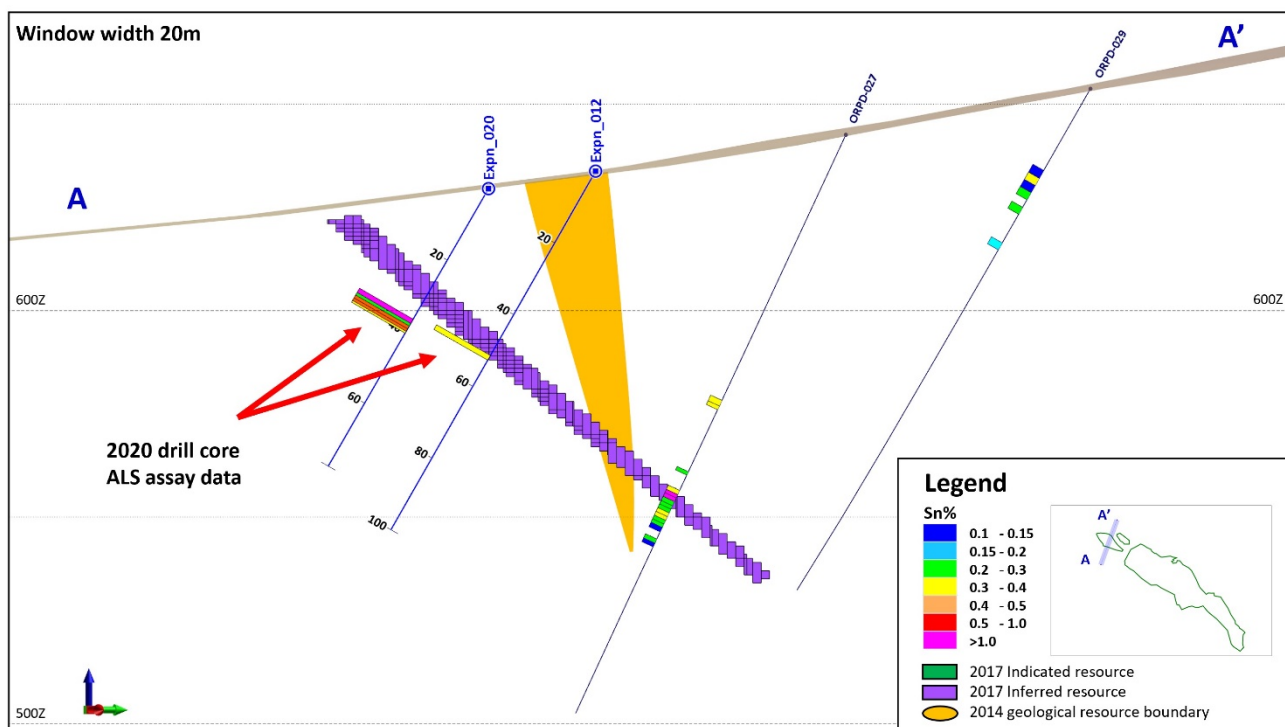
Window width 20m

A'

A

Expn_020

Expn_012

ORPD-027

ORPD-029

20

20

40

40

60

60

80

100

600Z

600Z

2020 drill core
ALS assay data

500Z

Legend

Sn%

0.1 - 0.15
0.15 - 0.2
0.2 - 0.3
0.3 - 0.4
0.4 - 0.5
0.5 - 1.0
>1.0

A'

A

2017 Indicated resource
2017 Inferred resource
2014 geological resource boundary